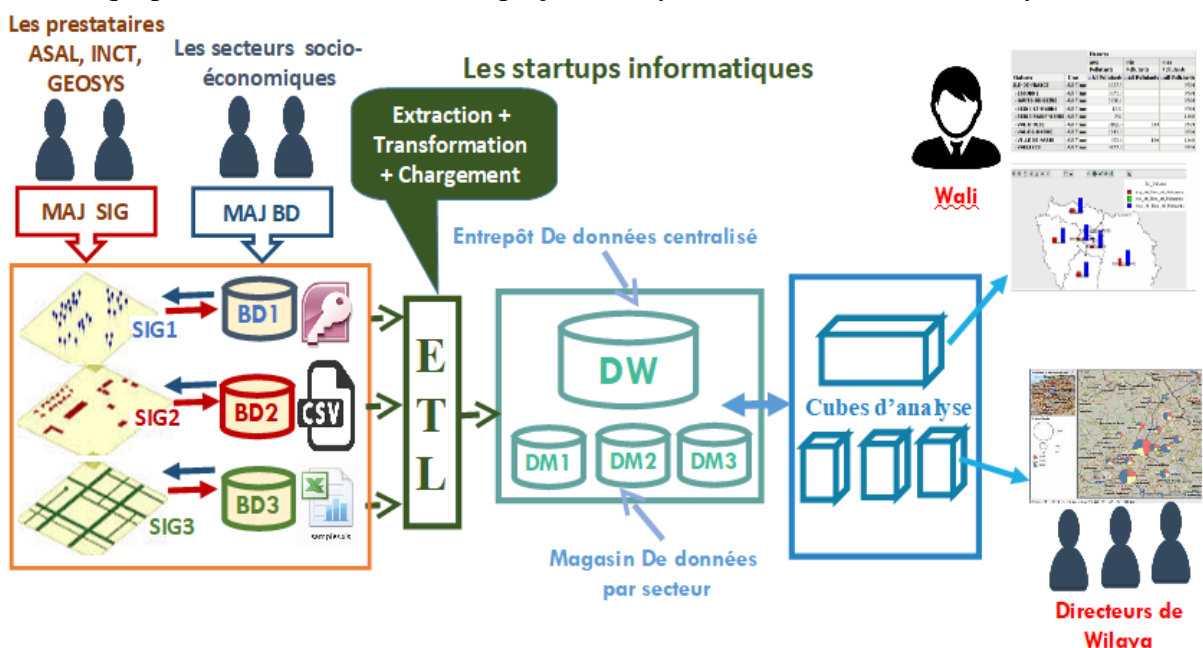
Les prestataires ASAL, INCT, GEOSYS

Les secteurs socio-économiques

Les startups informatiques

Extraction + Transformation + Chargement

MAJ SIG

MAJ BD

Entrepôt De données centralisé

SIG1

BD1

SIG2

BD2

CSV

SIG3

BD3

E
T
L

DW

DM1

DM2

DM3

Cubes d'analyse

Magasin De données par secteur

Wali

Directeurs de Wilaya